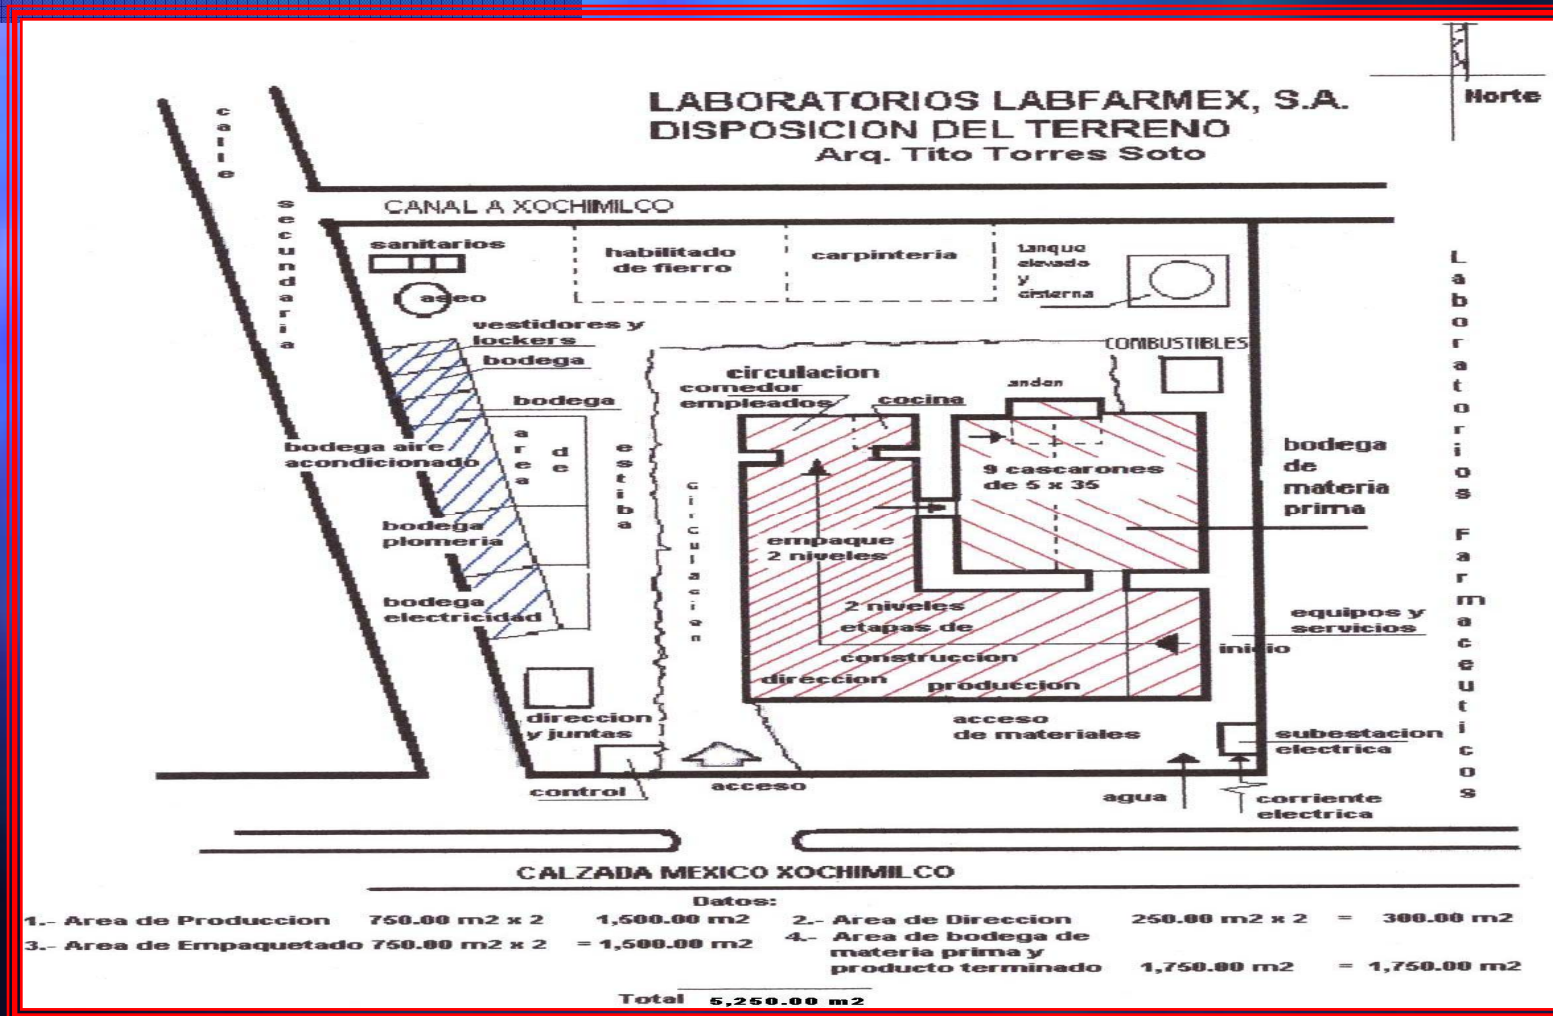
LABORATORIOS LABFARMEX, S.A.
DISPOSICION DEL TERRENO
Arq. Tito Torres Soto

Norte

calle secundaria

CANAL A XOCHIMILCO

sanitarios
aseo
habilitado de fierro
carpinteria
tanque elevado y cisterna

vestidores y lockers
bodega
bodega
bodega aire acondicionado
area de estiba
bodega plomeria
bodega electricidad
direccion y juntas
control

circulacion
comedor empleados
cocina
anden
COMBUSTIBLES
9 cascarones de 5 x 35
bodega de materia prima
empaque 2 niveles
2 niveles etapas de construccion
direccion
produccion
inicio
equipos y servicios
circulacion
acceso de materiales
subestacion electrica
acceso
agua
corriente electrica

Laboratorios Farmaceuticos

CALZADA MEXICO XOCHIMILCO

Datos:
1.- Area de Produccion 750.00 m2 x 2 1,500.00 m2
2.- Area de Direccion 250.00 m2 x 2 = 300.00 m2
3.- Area de Empaquetado 750.00 m2 x 2 = 1,500.00 m2
4.- Area de bodega de materia prima y producto terminado 1,750.00 m2 = 1,750.00 m2
Total 5,250.00 m2